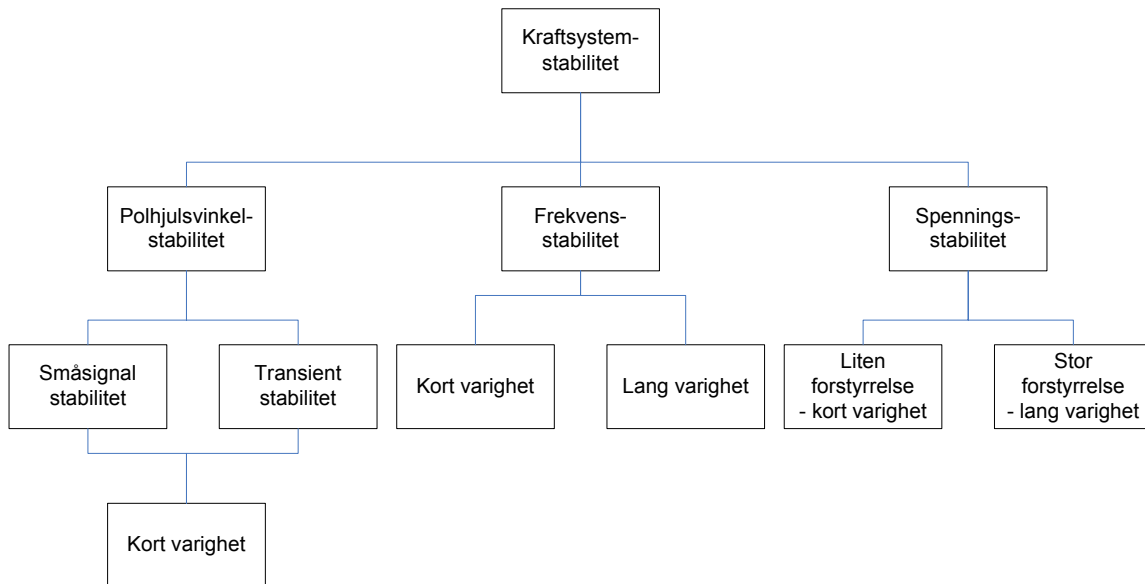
Kraftsystem-stabilitet

Polhjulsvinkel-stabilitet

Frekvens-stabilitet

Spennings-stabilitet

Småsignal stabilitet

Transient stabilitet

Kort varighet

Lang varighet

Liten forstyrrelse - kort varighet

Stor forstyrrelse - lang varighet

Kort varighet